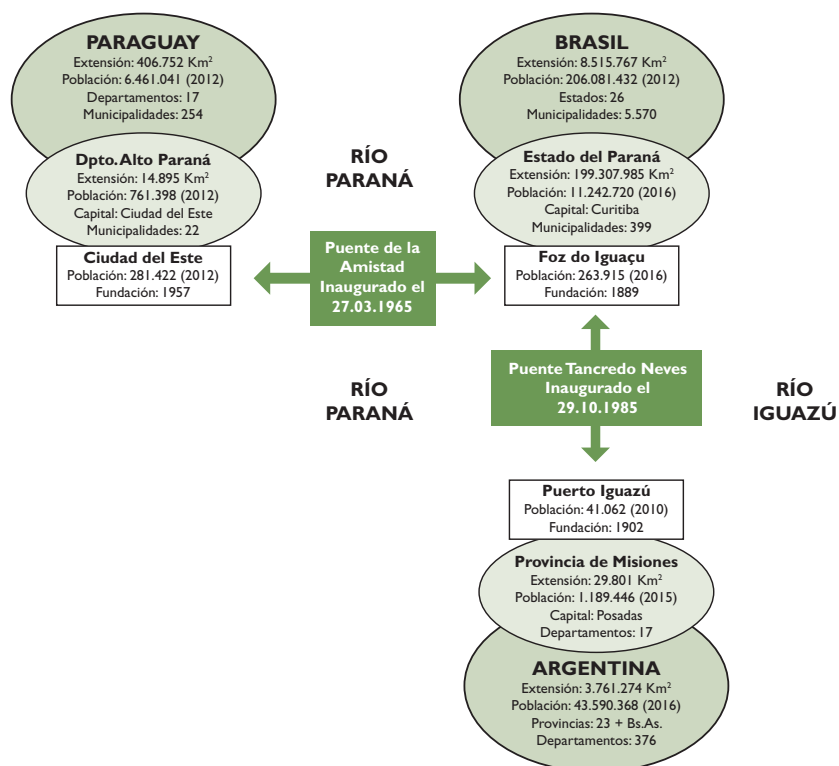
PARAGUAY
Extensión: 406.752 Km$^2$
Población: 6.461.041 (2012)
Departamentos: 17
Municipalidades: 254

Dpto. Alto Paraná
Extensión: 14.895 Km$^2$
Población: 761.398 (2012)
Capital: Ciudad del Este
Municipalidades: 22

Ciudad del Este
Población: 281.422 (2012)
Fundación: 1957

RÍO PARANÁ

Puente de la Amistad Inaugurado el 27.03.1965

BRASIL
Extensión: 8.515.767 Km$^2$
Población: 206.081.432 (2012)
Estados: 26
Municipalidades: 5.570

Estado del Paraná
Extensión: 199.307.985 Km$^2$
Población: 11.242.720 (2016)
Capital: Curitiba
Municipalidades: 399

Foz do Iguaçu
Población: 263.915 (2016)
Fundación: 1889

RÍO PARANÁ

Puente Tancredo Neves Inaugurado el 29.10.1985

RÍO IGUAZÚ

Puerto Iguazú
Población: 41.062 (2010)
Fundación: 1902

Provincia de Misiones
Extensión: 29.801 Km$^2$
Población: 1.189.446 (2015)
Capital: Posadas
Departamentos: 17

ARGENTINA
Extensión: 3.761.274 Km$^2$
Población: 43.590.368 (2016)
Provincias: 23 + Bs.As.
Departamentos: 376